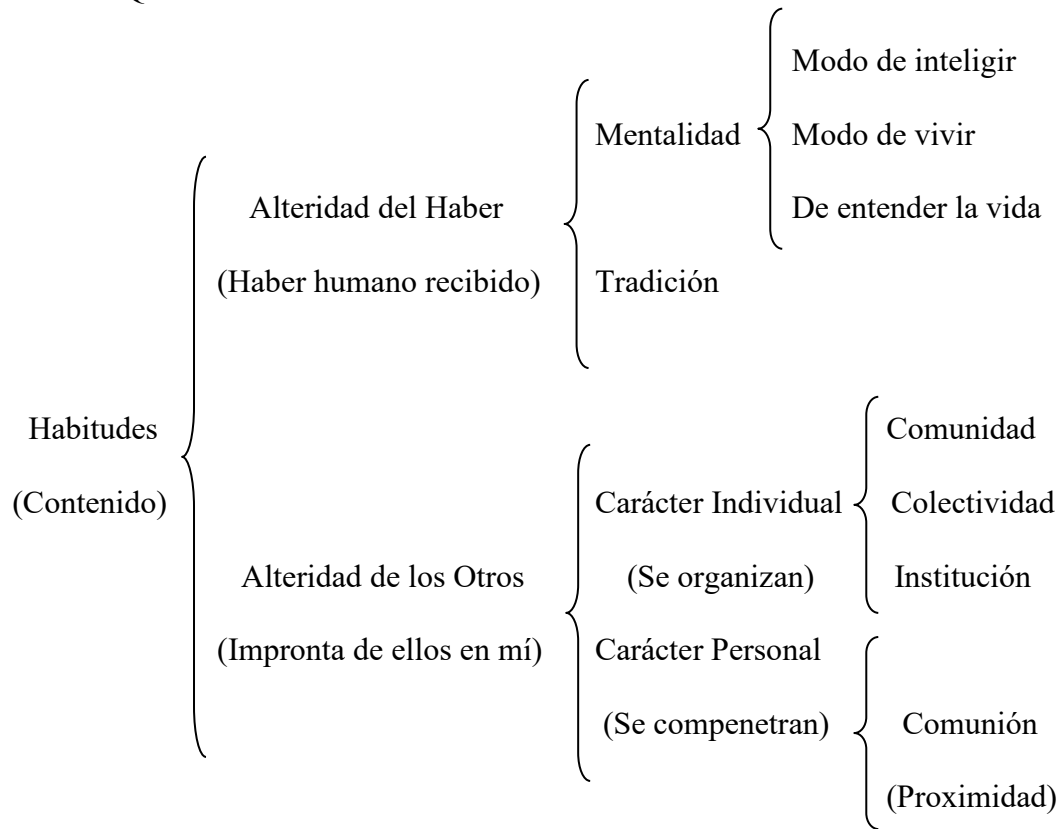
Habitudes
(Contenido)

Alteridad del Haber
(Haber humano recibido)

Mentalidad

Modo de inteligir
Modo de vivir
De entender la vida

Tradición

Alteridad de los Otros
(Impronta de ellos en mí)

Carácter Individual
(Se organizan)

Comunidad
Colectividad
Institución

Carácter Personal
(Se compenetran)

Comunión
(Proximidad)